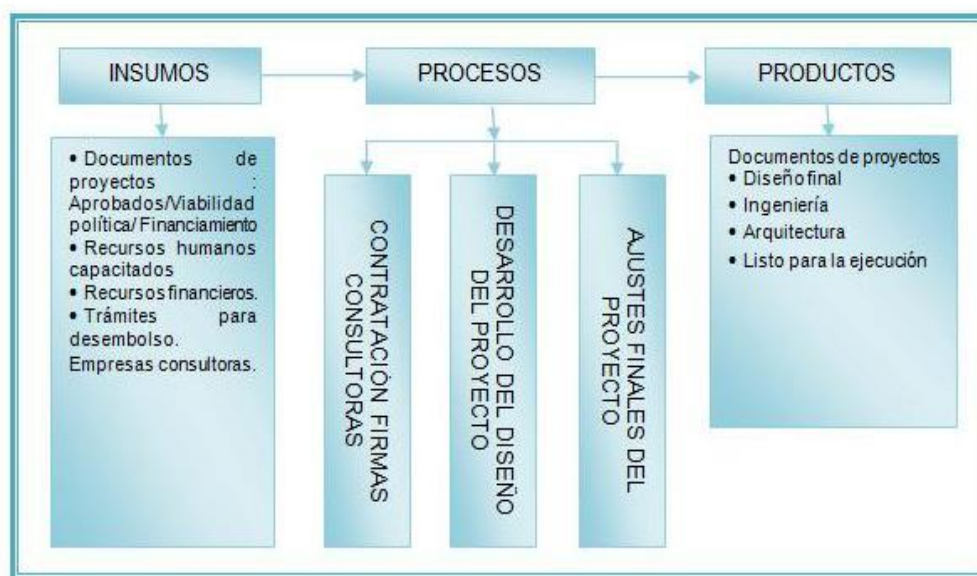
INSUMOS

PROCESOS

PRODUCTOS

• Documentos de proyectos : Aprobados/Viabilidad política/ Financiamiento
• Recursos humanos capacitados
• Recursos financieros.
• Trámites para desembolso.
Empresas consultoras.

CONTRATACIÓN FIRMAS CONSULTORAS

DESARROLLO DEL DISEÑO DEL PROYECTO

AJUSTES FINALES DEL PROYECTO

Documentos de proyectos
• Diseño final
• Ingeniería
• Arquitectura
• Listo para la ejecución